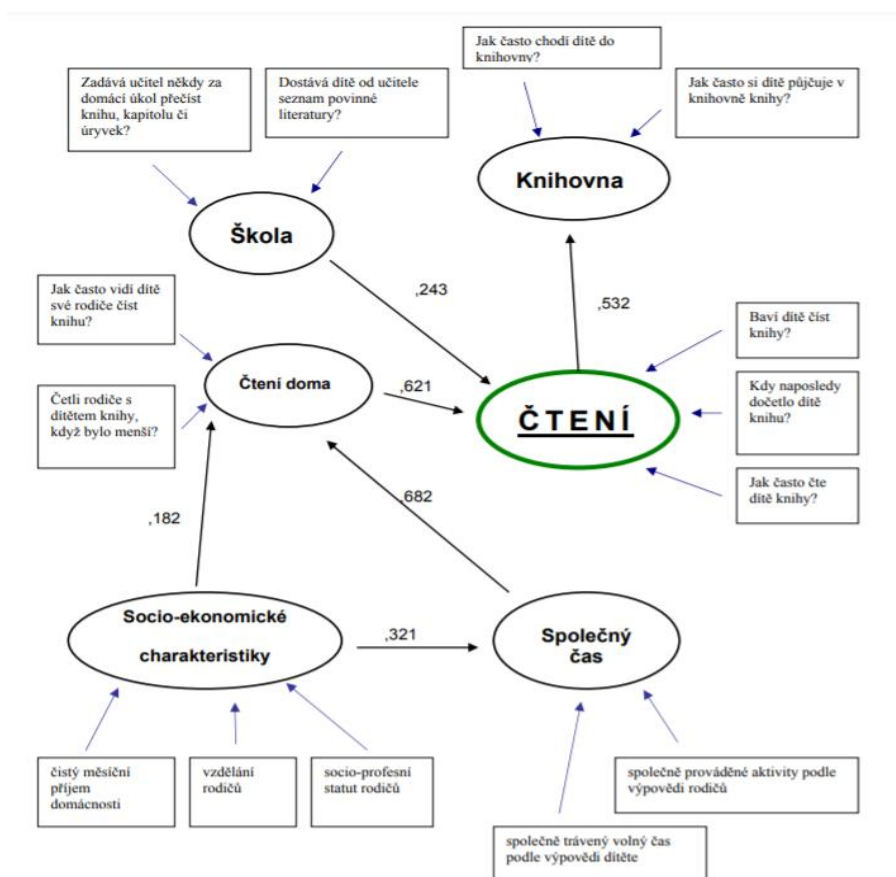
Jak často chodí dítě do knihovny?

Zadává učitel někdy za domácí úkol přečíst knihu, kapitolu či úryvek?

Dostává dítě od učitele seznam povinné literatury?

Jak často si dítě půjčuje v knihovně knihy?

Knihovna

Škola

,243

,532

Jak často vidí dítě své rodiče číst knihu?

Baví dítě číst knihy?

Čtení doma

,621

ČTENÍ

Kdy naposledy dočetlo dítě knihu?

Četli rodiče s dítětem knihy, když bylo menší?

,682

Jak často čte dítě knihy?

,182

Socio-ekonomické charakteristiky

,321

Společný čas

čistý měsíční příjem domácnosti

vzdělání rodičů

socio-profesní statut rodičů

společně prováděné aktivity podle výpovědi rodičů

společně trávený volný čas podle výpovědi dítěte